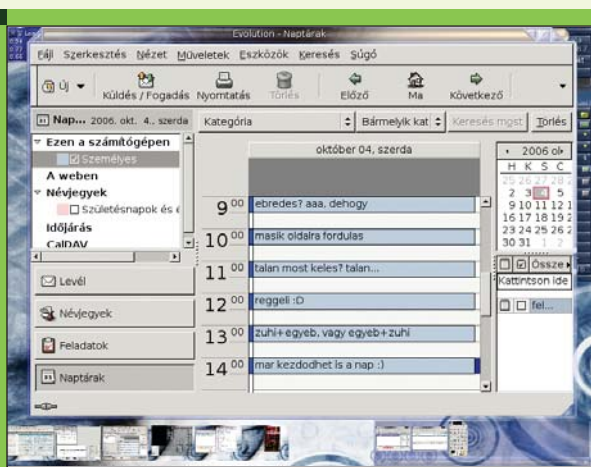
Evolution - Naptárak

Fájl Szerkesztés Nézet Műveletek Eszközök Keresés Súgó

Új Küldés / Fogadás Nyomtatás Törlés Előző Ma Következő

Nap... 2006. okt. 4., szerda

Kategória Bármelyik kat Keresés most Törlés

Ezen a számítógépen
Személyes
A weben
Névjegyek
Születésnapok és é
Időjárás
CalDAV

október 04, szerda

2006 ok

H K S C

25 26 27 28
2 3 4 5
9 10 11 12
16 17 18 19
23 24 25 26
30 31 1 2

$9^{00}$ ebredes? aaa, dehogy
$10^{00}$ masik oldalra fordulas
$11^{00}$ talan most keles? talan...
$12^{00}$ reggeli :D
$13^{00}$ zuhi+egyeb, vagy egyeb+zuhi
$14^{00}$ mar kezdodhet is a nap :)

Összeg
Kattintson ide
fel...

Levél
Névjegyek
Feladatok
Naptárak